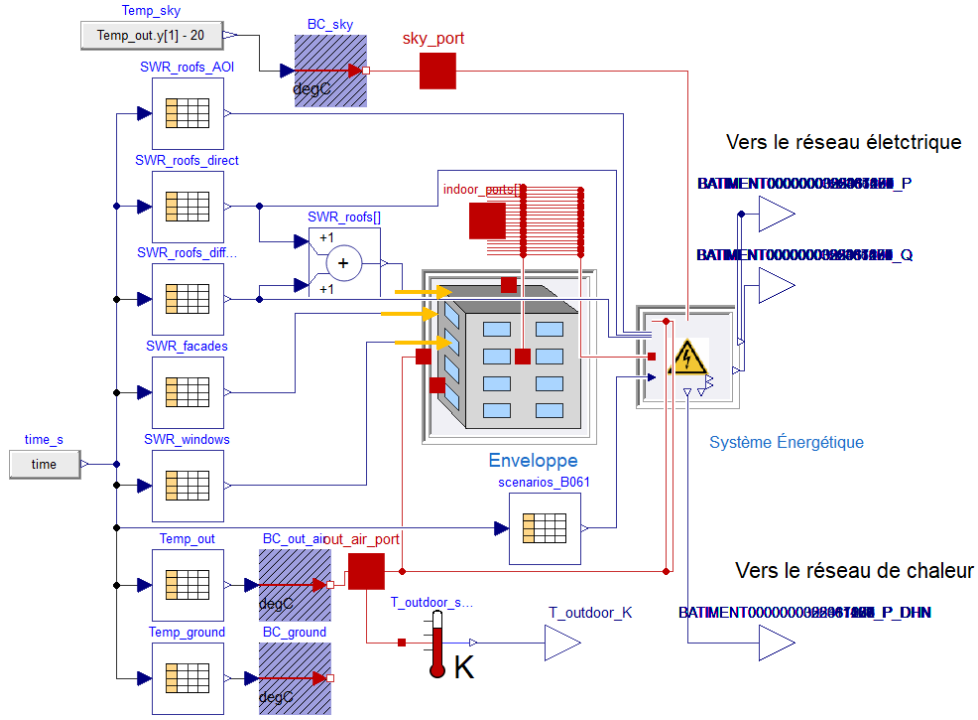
Temp_sky
Temp_out.y[1] - 20
BC_sky
degC
sky_port
SWR_roofs_AOI
SWR_roofs_direct
SWR_roofs[]
+1
+
+1
SWR_roofs_diff...
SWR_facades
SWR_windows
indoor_ports[]
Vers le réseau életctrique
BATIMENT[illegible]_P
BATIMENT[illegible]_Q
Système Énergétique
Enveloppe
time_s
time
scenarios_B061
Temp_out
BC_out_air
out_air_port
degC
Vers le réseau de chaleur
BATIMENT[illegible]_P_DHN
T_outdoor_s...
T_outdoor_K
K
Temp_ground
BC_ground
degC